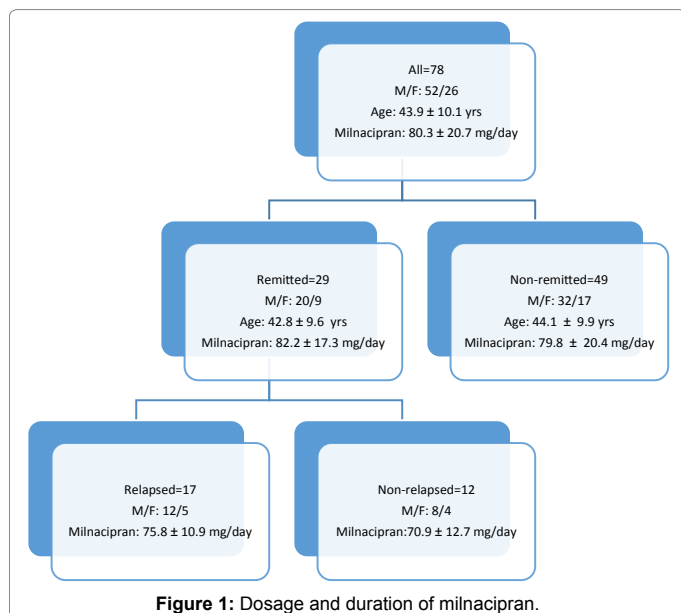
All=78
M/F: 52/26
Age: 43.9 ± 10.1 yrs
Milnacipran: 80.3 ± 20.7 mg/day

Remitted=29
M/F: 20/9
Age: 42.8 ± 9.6 yrs
Milnacipran: 82.2 ± 17.3 mg/day

Non-remitted=49
M/F: 32/17
Age: 44.1 ± 9.9 yrs
Milnacipran: 79.8 ± 20.4 mg/day

Relapsed=17
M/F: 12/5
Milnacipran: 75.8 ± 10.9 mg/day

Non-relapsed=12
M/F: 8/4
Milnacipran:70.9 ± 12.7 mg/day

Figure 1: Dosage and duration of milnacipran.